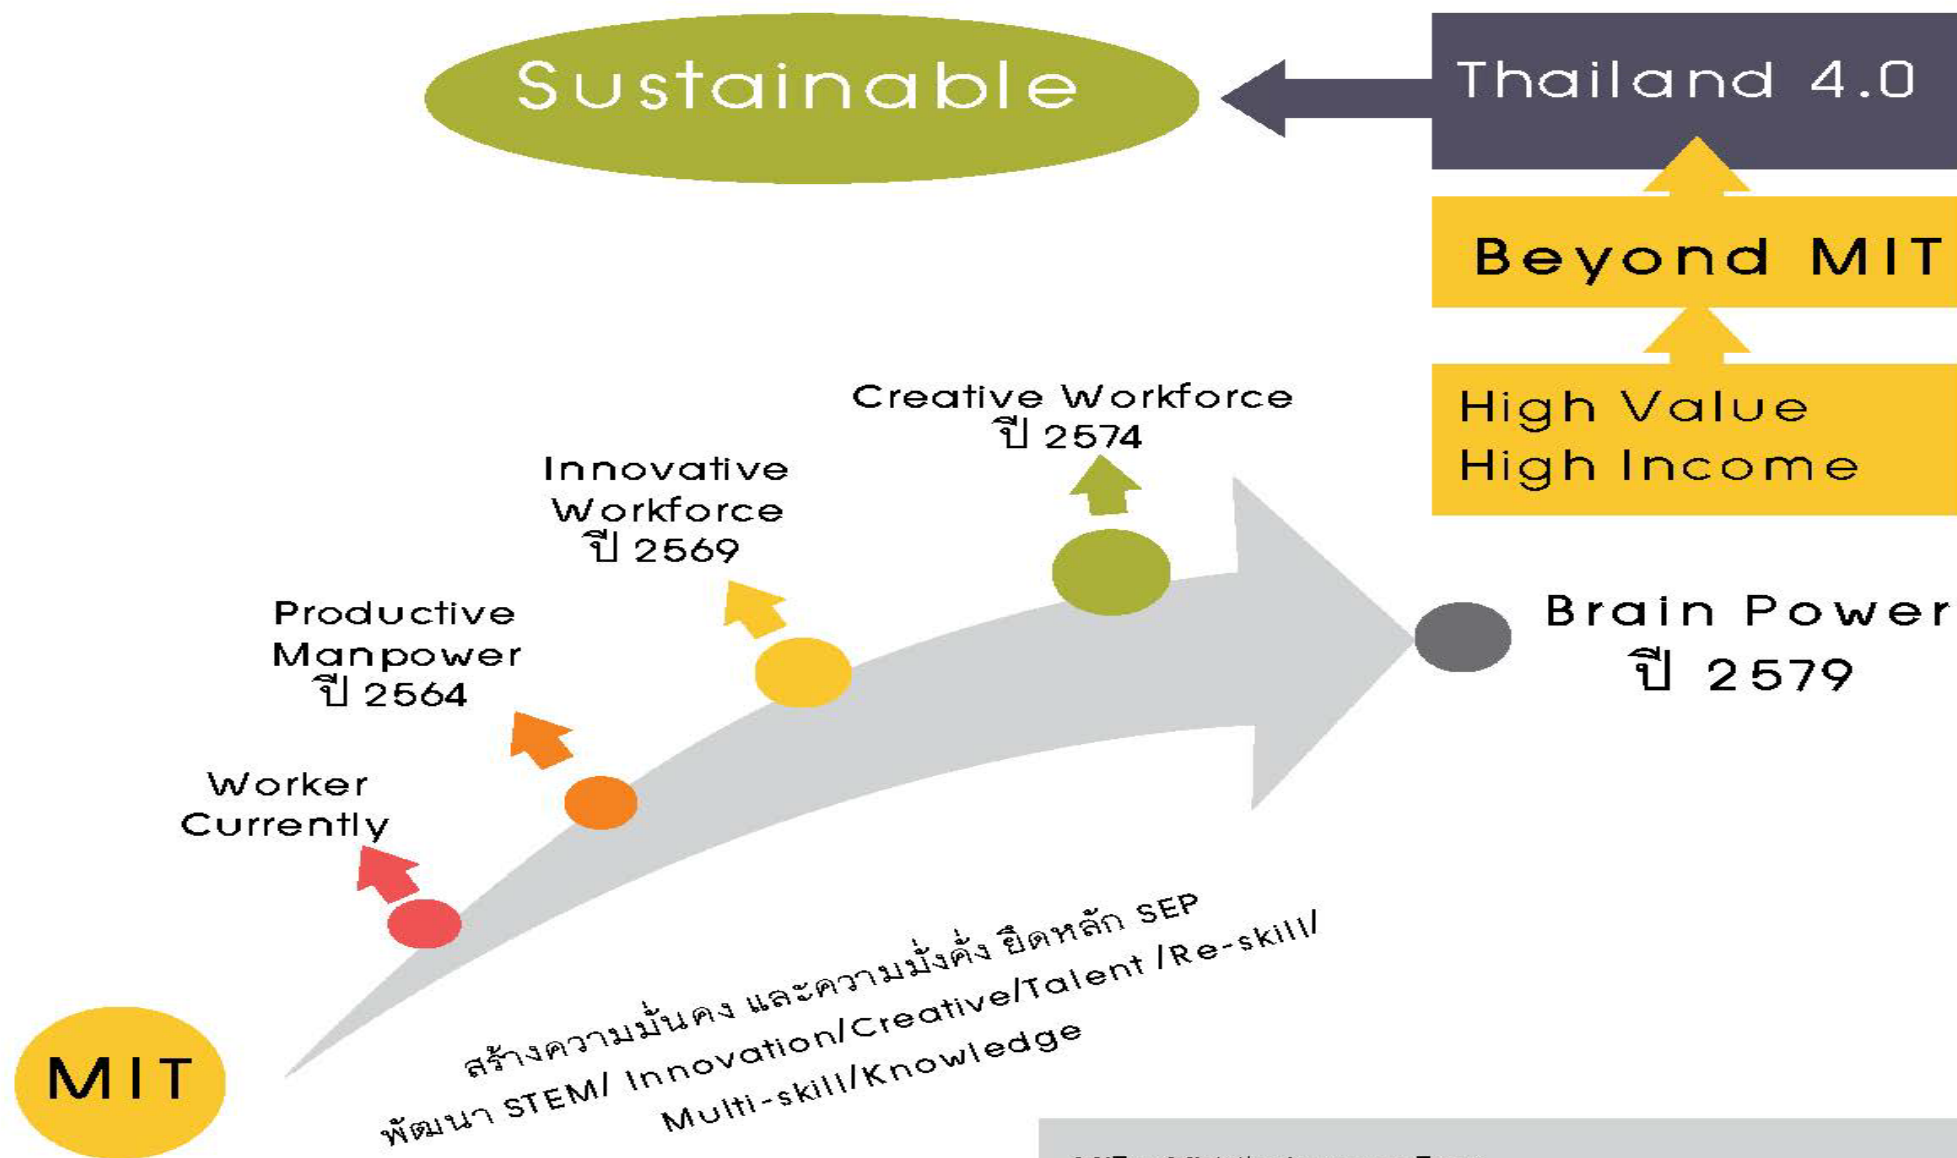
Sustainable

Thailand 4.0

Beyond MIT

High Value
High Income

Creative Workforce
ปี 2574

Innovative Workforce
ปี 2569

Productive Manpower
ปี 2564

Worker Currently

Brain Power
ปี 2579

สร้างความมั่นคง และความมั่งคั่ง ยึดหลัก SEP
พัฒนา STEM/ Innovation/Creative/Talent /Re-skill/
Multi-skill/Knowledge

MIT

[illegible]